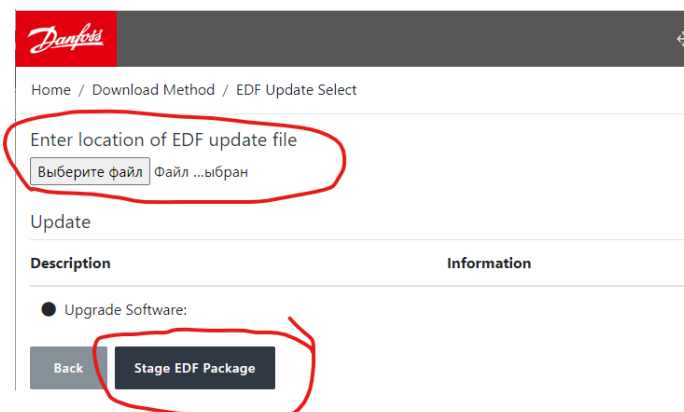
Danfoss

Home / Download Method / EDF Update Select

Enter location of EDF update file

Выберите файл Файл ...ыбран

Update

| Description | Information |
|---|---|
| Upgrade Software: | |

Back

Stage EDF Package